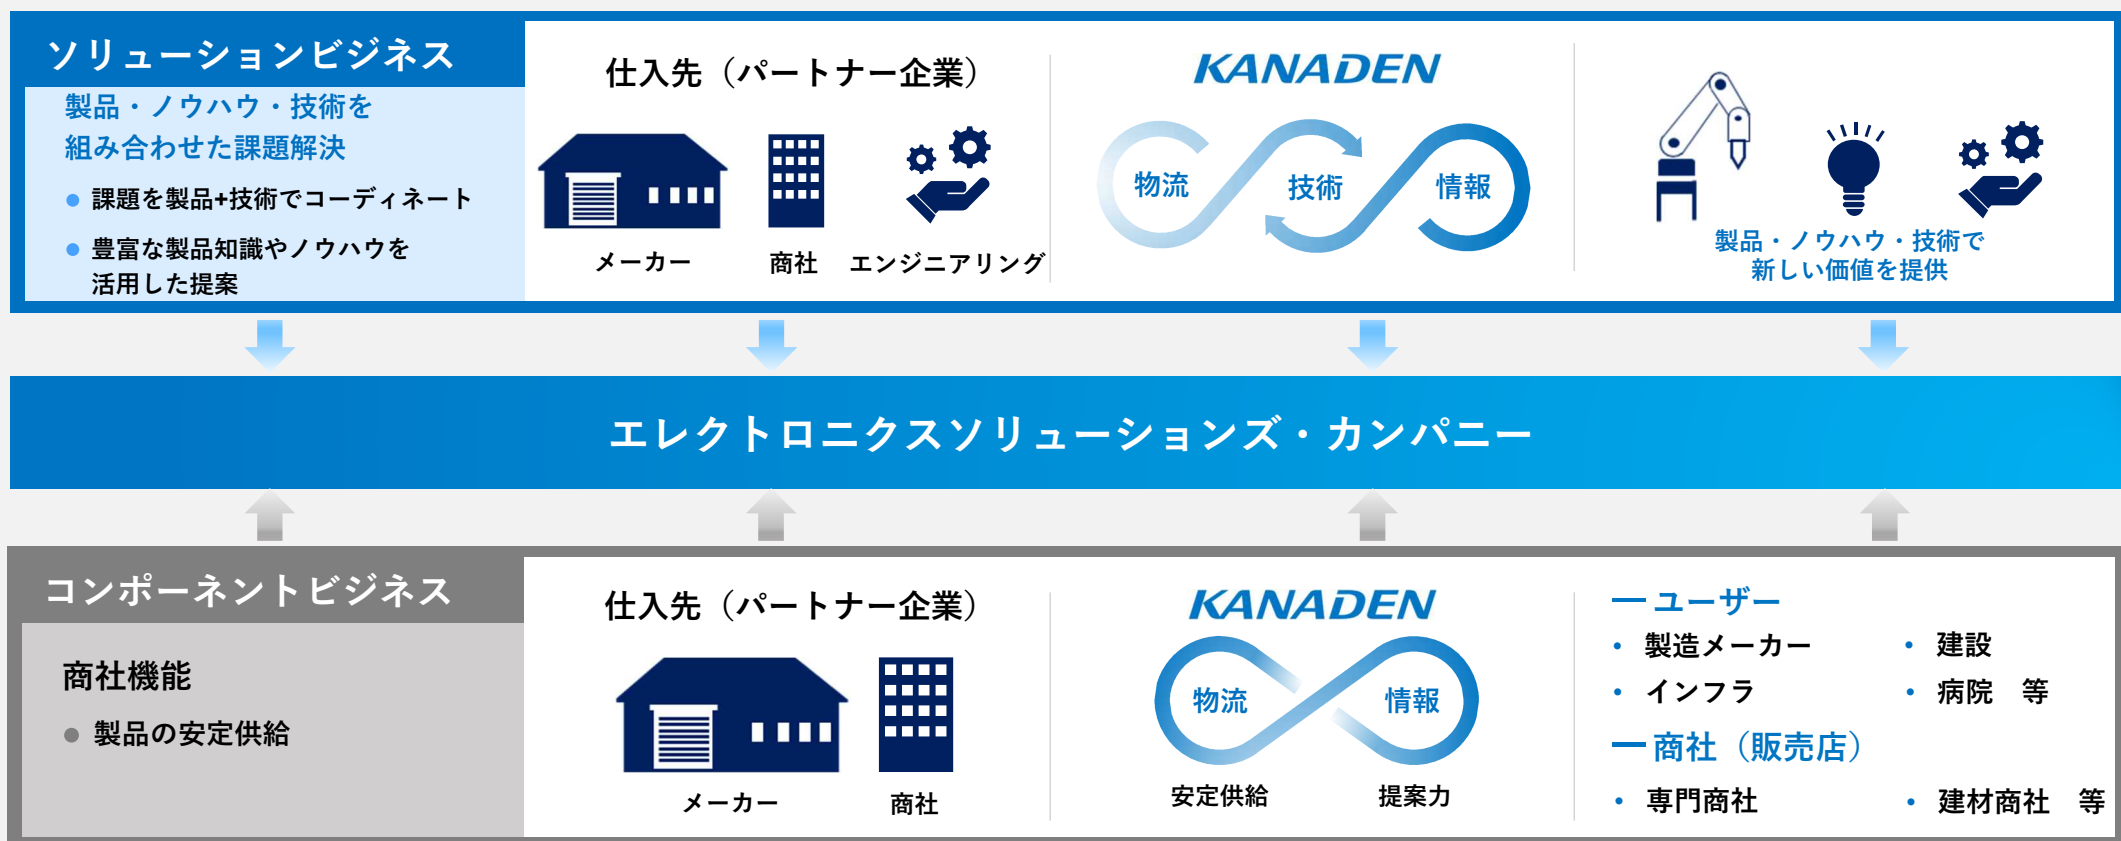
ソリューションビジネス

製品・ノウハウ・技術を組み合わせた課題解決

● 課題を製品+技術でコーディネート

● 豊富な製品知識やノウハウを活用した提案

仕入先（パートナー企業）

メーカー　商社　エンジニアリング

KANADEN

物流　技術　情報

製品・ノウハウ・技術で新しい価値を提供

エレクトロニクスソリューションズ・カンパニー

コンポーネントビジネス

商社機能

● 製品の安定供給

仕入先（パートナー企業）

メーカー　商社

KANADEN

物流　情報

安定供給　提案力

ーユーザー

• 製造メーカー　• 建設

• インフラ　• 病院　等

ー商社（販売店）

• 専門商社　• 建材商社　等